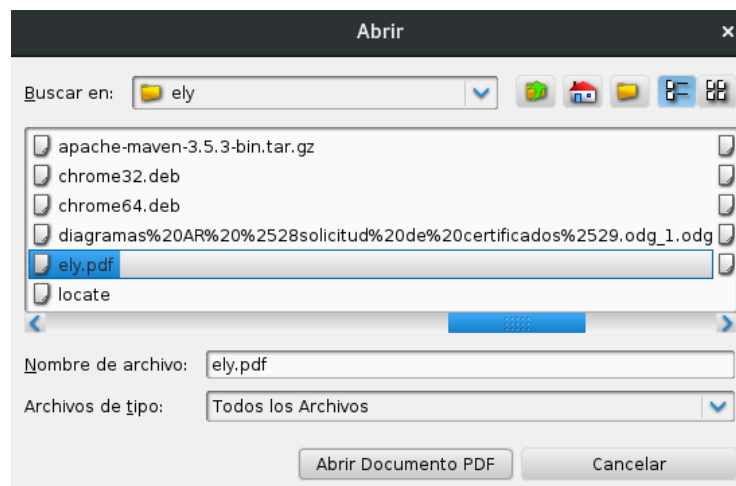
Abrir

Buscar en: ely

apache-maven-3.5.3-bin.tar.gz
chrome32.deb
chrome64.deb
diagramas%20AR%20%2528solicitud%20de%20certificados%2529.odg_1.odg
ely.pdf
locate

Nombre de archivo: ely.pdf

Archivos de tipo: Todos los Archivos

Abrir Documento PDF
Cancelar